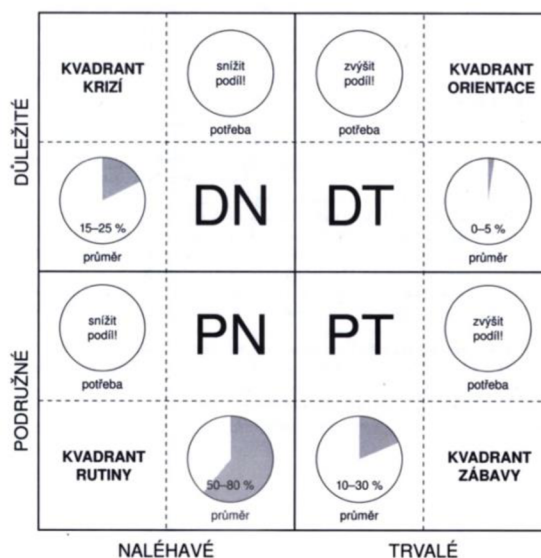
DŮLEŽITÉ

KVADRANT KRIZÍ

snížit podíl!

potřeba

15–25 %

průměr

DN

DT

zvýšit podíl!

potřeba

KVADRANT ORIENTACE

0–5 %

průměr

PODRUŽNÉ

snížit podíl!

potřeba

PN

PT

zvýšit podíl!

potřeba

KVADRANT RUTINY

50–80 %

průměr

10–30 %

průměr

KVADRANT ZÁBAVY

NALÉHAVÉ

TRVALÉ